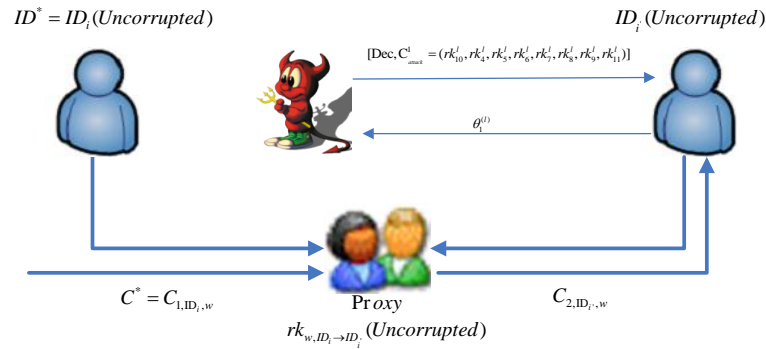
$ID^* = ID_i(Uncorrupted)$

$ID_{i}(Uncorrupted)$

$[\mathrm{Dec}, \mathrm{C}^{1}_{attack} = (rk^{l}_{10}, rk^{l}_{4}, rk^{l}_{5}, rk^{l}_{6}, rk^{l}_{7}, rk^{l}_{8}, rk^{l}_{9}, rk^{l}_{11})]$

$\theta^{(l)}_{1}$

$C^* = C_{1,\mathrm{ID}_i,w}$

$\mathrm{Pr}\,oxy$

$C_{2,\mathrm{ID}_{i'},w}$

$rk_{w,ID_i \to ID_{i'}}(Uncorrupted)$